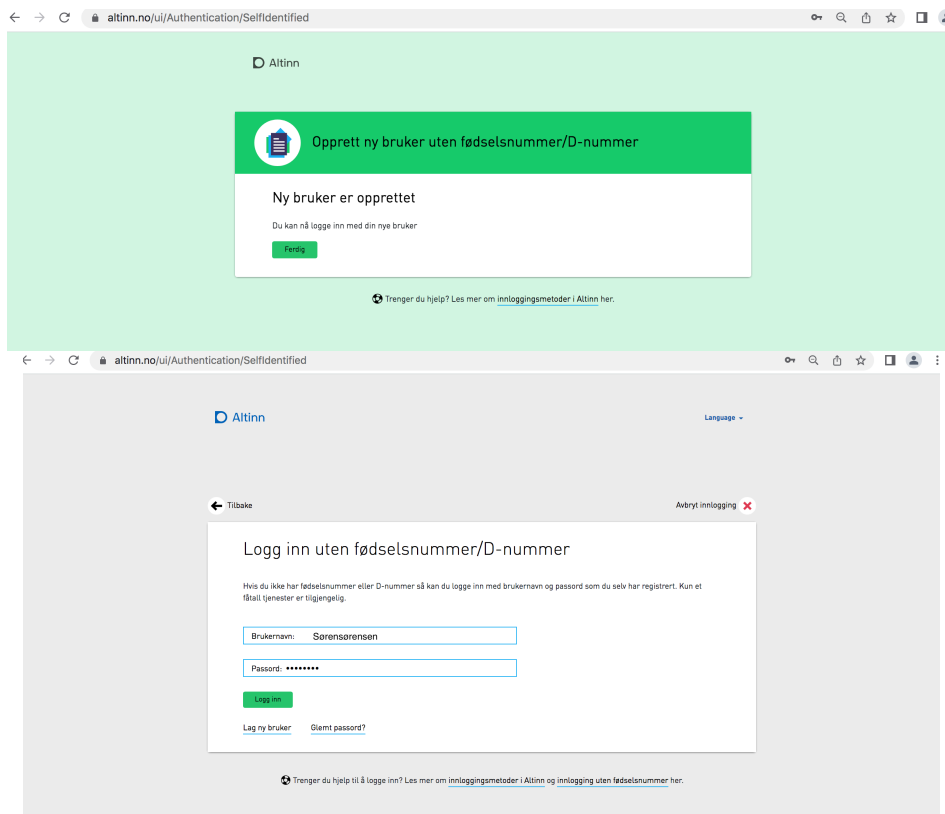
altinn.no/ui/Authentication/SelfIdentified

Altinn

Opprett ny bruker uten fødselsnummer/D-nummer

Ny bruker er opprettet

Du kan nå logge inn med din nye bruker

Ferdig

Trenger du hjelp? Les mer om innloggingsmetoder i Altinn her.

altinn.no/ui/Authentication/SelfIdentified

Altinn

Language

Tilbake

Avbryt innlogging

Logg inn uten fødselsnummer/D-nummer

Hvis du ikke har fødselsnummer eller D-nummer så kan du logge inn med brukernavn og passord som du selv har registrert. Kun et fåtall tjenester er tilgjengelig.

Brukernavn: Sørensørensen

Passord: ••••••••

Logg inn

Lag ny bruker Glemt passord?

Trenger du hjelp til å logge inn? Les mer om innloggingsmetoder i Altinn og innlogging uten fødselsnummer her.